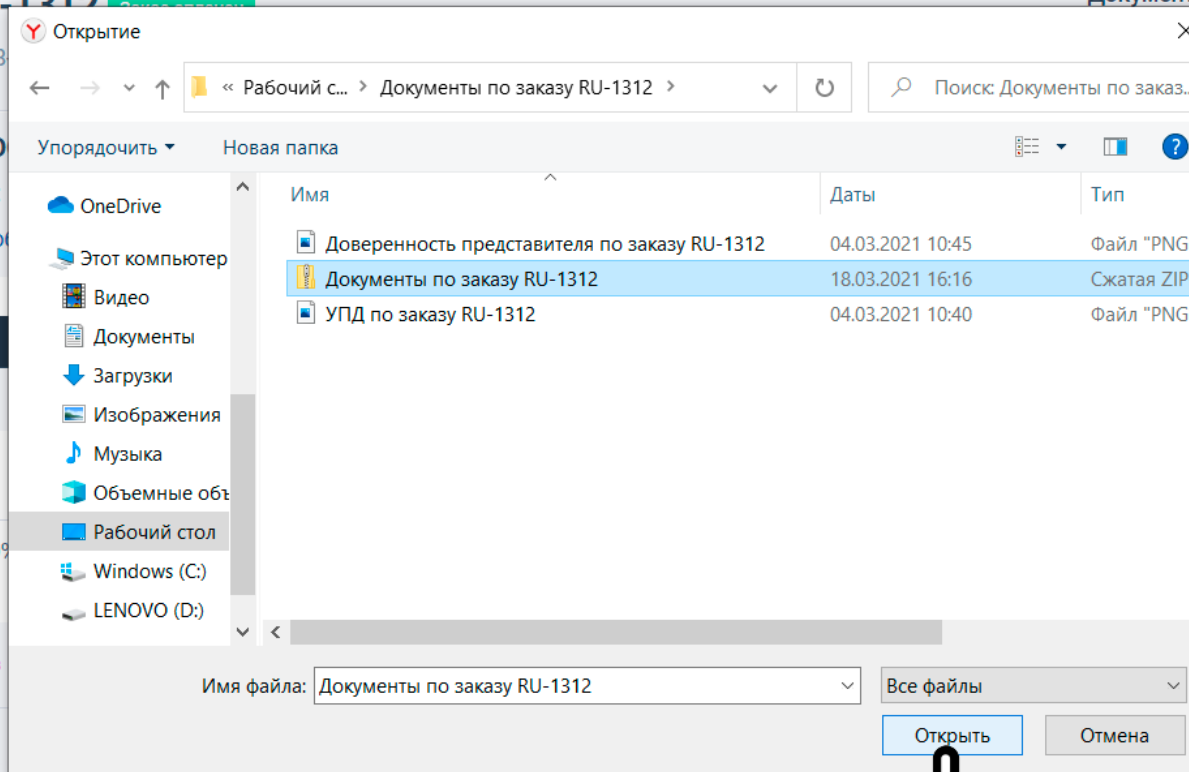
Открытие

« Рабочий с... › Документы по заказу RU-1312 ›

Поиск: Документы по заказ...

Упорядочить ▾ Новая папка

OneDrive
Этот компьютер
Видео
Документы
Загрузки
Изображения
Музыка
Объемные объ
Рабочий стол
Windows (C:)
LENOVO (D:)

| Имя | Даты | Тип |
|---|---|---|
| Доверенность представителя по заказу RU-1312 | 04.03.2021 10:45 | Файл "PNG |
| Документы по заказу RU-1312 | 18.03.2021 16:16 | Сжатая ZIP |
| УПД по заказу RU-1312 | 04.03.2021 10:40 | Файл "PNG |

Имя файла: Документы по заказу RU-1312
Все файлы
Открыть
Отмена